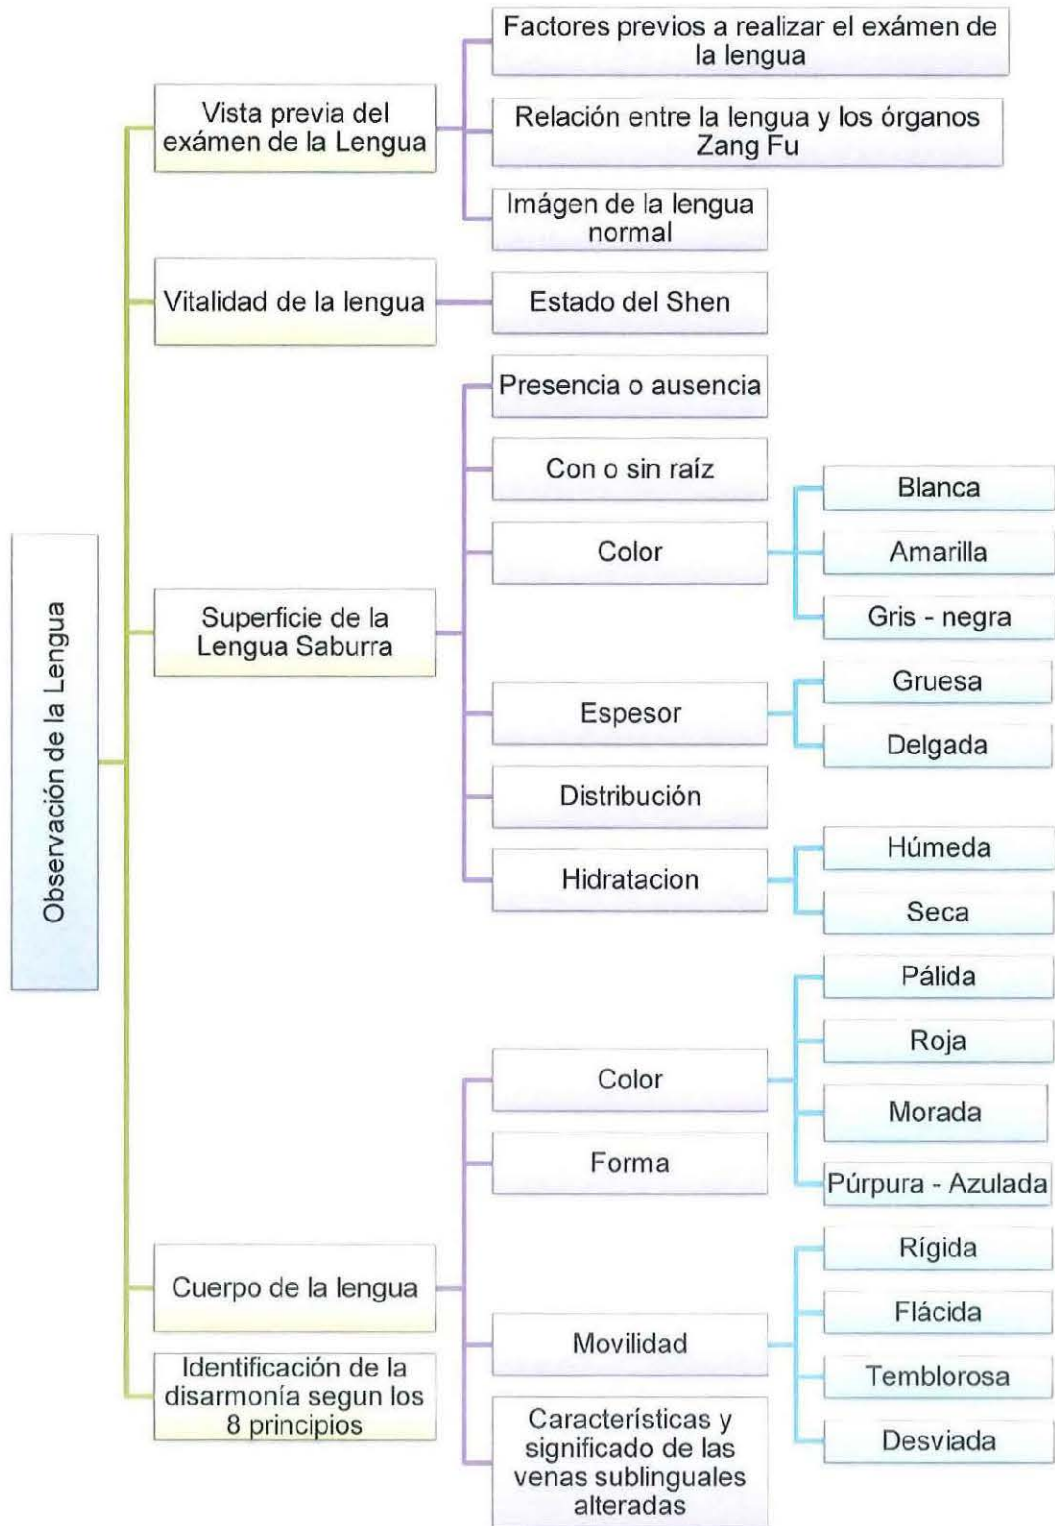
Observación de la Lengua

Vista previa del exámen de la Lengua

Factores previos a realizar el exámen de la lengua

Relación entre la lengua y los órganos Zang Fu

Imágen de la lengua normal

Vitalidad de la lengua

Estado del Shen

Superficie de la Lengua Saburra

Presencia o ausencia

Con o sin raíz

Color

Blanca

Amarilla

Gris - negra

Espesor

Gruesa

Delgada

Distribución

Hidratacion

Húmeda

Seca

Cuerpo de la lengua

Color

Pálida

Roja

Morada

Púrpura - Azulada

Forma

Movilidad

Rígida

Flácida

Temblorosa

Desviada

Características y significado de las venas sublinguales alteradas

Identificación de la disarmonía segun los 8 principios